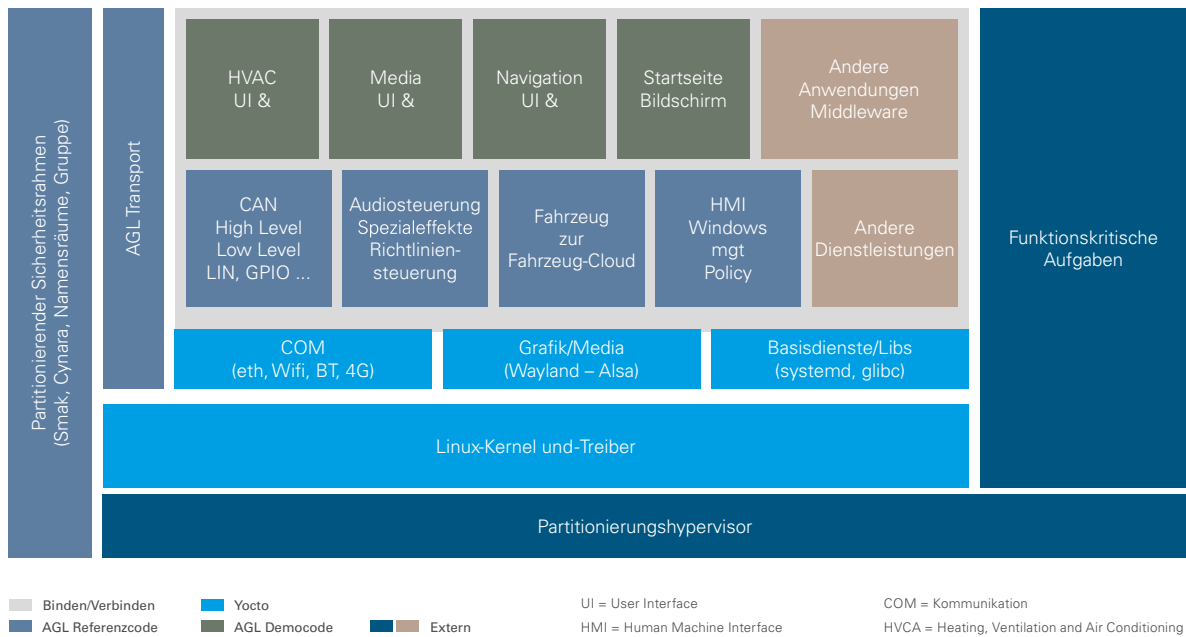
Partitionierender Sicherheitsrahmen
(Smak, Cynara, Namensräume, Gruppe)

AGL Transport

HVAC
UI &

Media
UI &

Navigation
UI &

Startseite
Bildschirm

Andere
Anwendungen
Middleware

CAN
High Level
Low Level
LIN, GPIO ...

Audiosteuerung
Spezialeffekte
Richtliniensteuerung

Fahrzeug
zur
Fahrzeug-Cloud

HMI
Windows
mgt
Policy

Andere
Dienstleistungen

Funktionskritische
Aufgaben

COM
(eth, Wifi, BT, 4G)

Grafik/Media
(Wayland – Alsa)

Basisdienste/Libs
(systemd, glibc)

Linux-Kernel und-Treiber

Partitionierungshypervisor

Binden/Verbinden
AGL Referenzcode
Yocto
AGL Democode
Extern

UI = User Interface
HMI = Human Machine Interface

COM = Kommunikation
HVCA = Heating, Ventilation and Air Conditioning